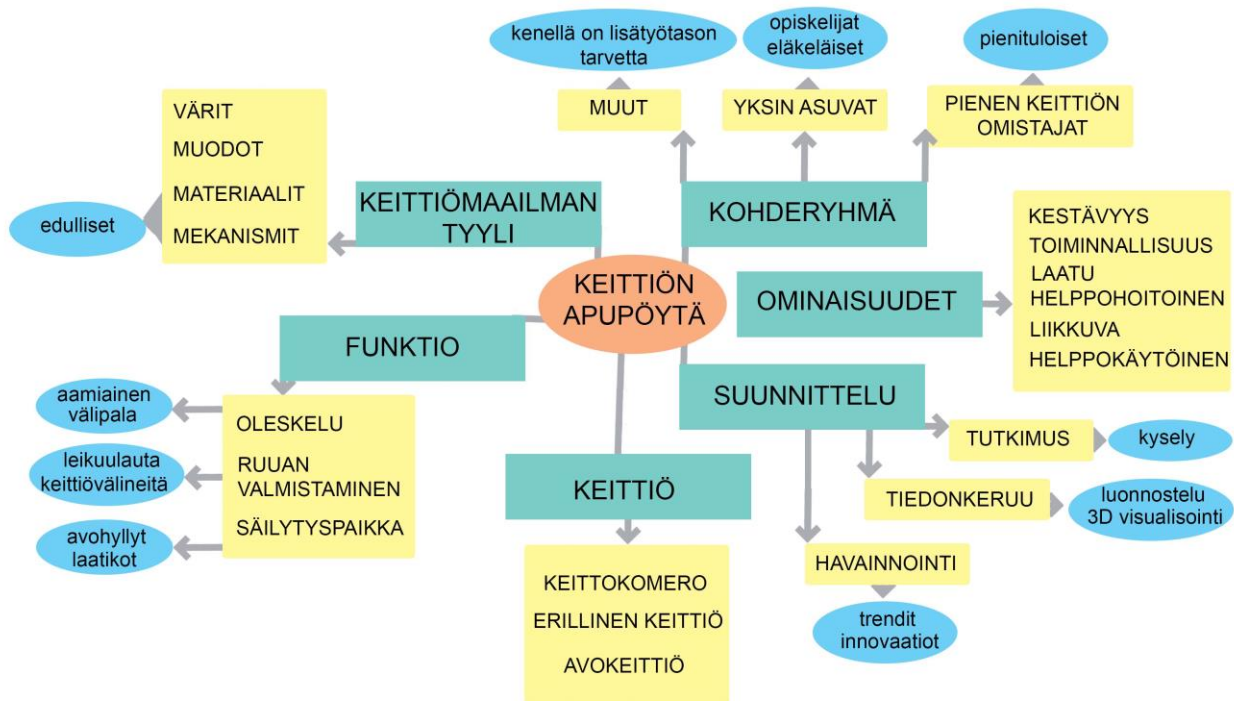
kenellä on lisätyötason tarvetta

opiskelijat eläkeläiset

pienituloiset

MUUT

YKSIN ASUVAT

PIENEN KEITTIÖN OMISTAJAT

VÄRIT
MUODOT
MATERIAALIT
MEKANISMIT

edulliset

KEITTIÖMAAILMAN TYYLI

KOHDERYHMÄ

KESTÄVYYS
TOIMINNALLISUUS
LAATU
HELPPOHOITOINEN
LIIKKUVA
HELPPOKÄYTÖINEN

KEITTIÖN APUPÖYTÄ

OMINAISUUDET

FUNKTIO

aamiainen välipala

OLESKELU

leikuulauta keittiövälineitä

RUUAN VALMISTAMINEN

avohyllyt laatikot

SÄILYTYSPAIKKA

SUUNNITTELU

TUTKIMUS

kysely

KEITTIÖ

TIEDONKERUU

luonnostelu 3D visualisointi

KEITTOKOMERO
ERILLINEN KEITTIÖ
AVOKEITTIÖ

HAVAINNOINTI

trendit innovaatiot